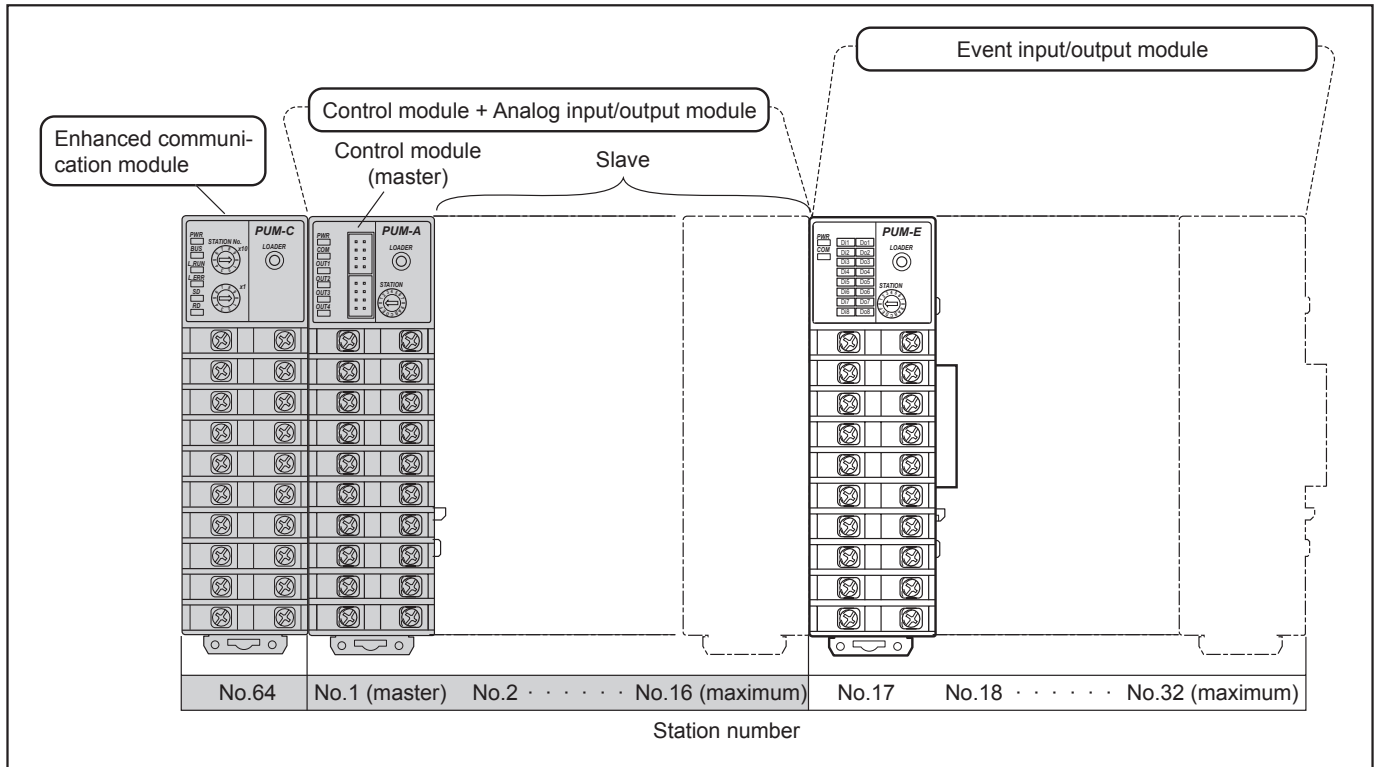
Event input/output module

Control module + Analog input/output module

Enhanced communication module

Control module (master)

Slave

PUM-C
PWR
BUS
L.RUN
L.ERR
SD
RD
STATION No.
x10
x1
LOADER

PUM-A
PWR
COM
OUT1
OUT2
OUT3
OUT4
LOADER
STATION

PUM-E
PWR
COM
Di1 Do1
Di2 Do2
Di3 Do3
Di4 Do4
Di5 Do5
Di6 Do6
Di7 Do7
Di8 Do8
LOADER
STATION

| No.64 | No.1 (master) No.2 · · · · · · No.16 (maximum) | No.17 No.18 · · · · · · No.32 (maximum) |
|---|---|---|

Station number